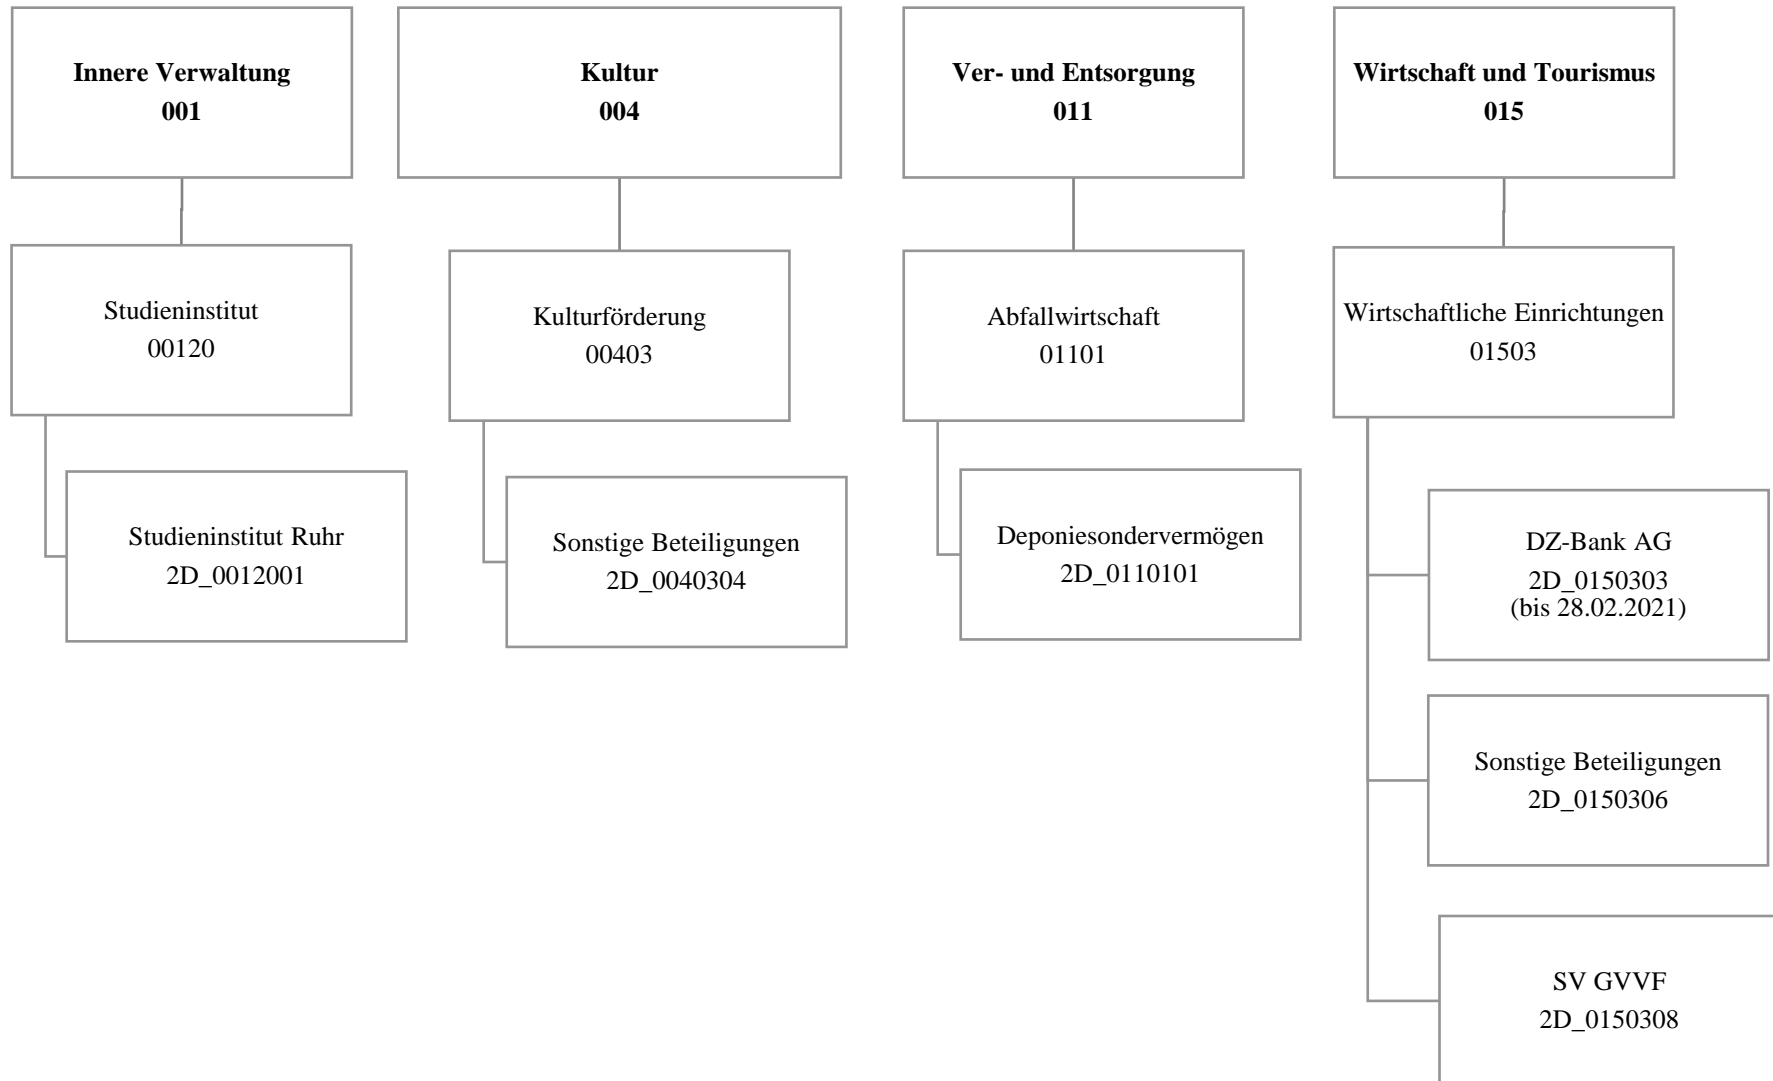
**Innere Verwaltung**
**001**

Studieninstitut
00120

Studieninstitut Ruhr
2D_0012001

**Kultur**
**004**

Kulturförderung
00403

Sonstige Beteiligungen
2D_0040304

**Ver- und Entsorgung**
**011**

Abfallwirtschaft
01101

Deponiesondervermögen
2D_0110101

**Wirtschaft und Tourismus**
**015**

Wirtschaftliche Einrichtungen
01503

DZ-Bank AG
2D_0150303
(bis 28.02.2021)

Sonstige Beteiligungen
2D_0150306

SV GVVF
2D_0150308